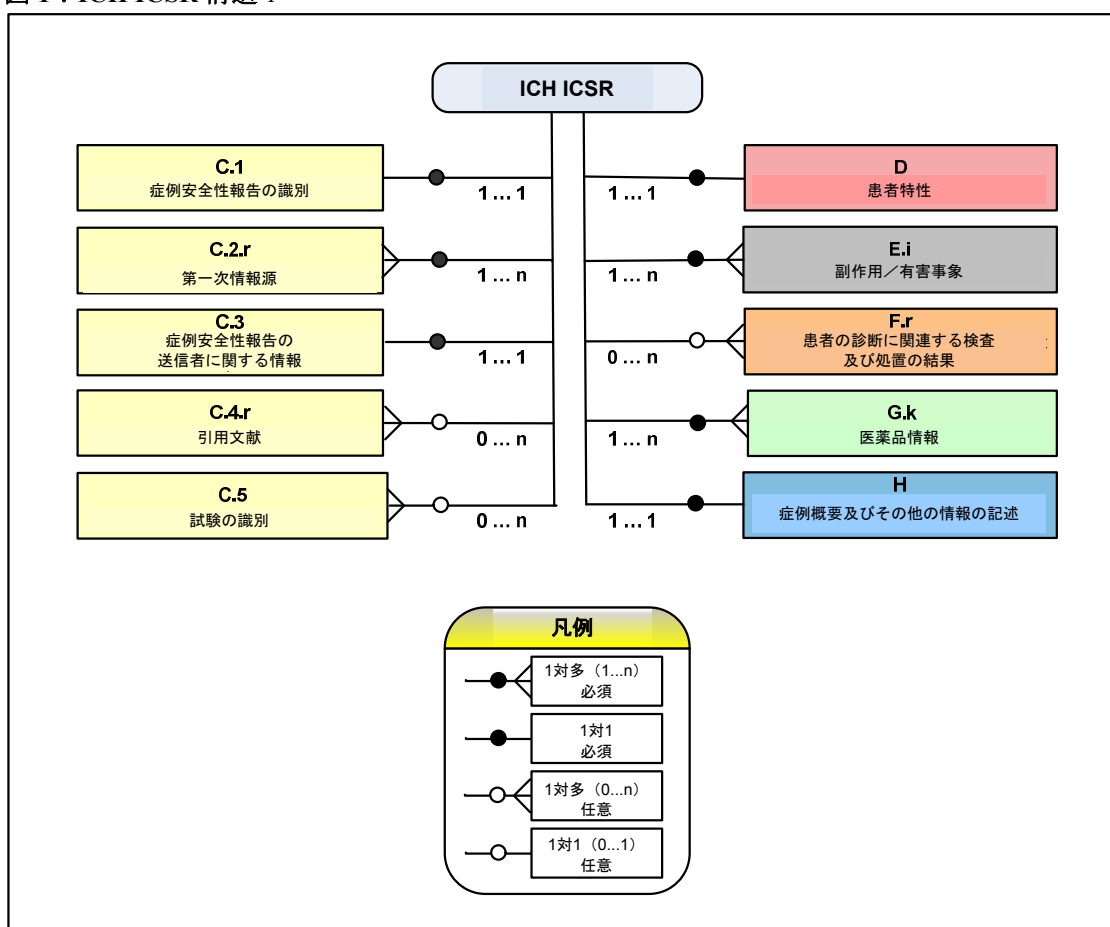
図 1 : ICH ICSR 構造 1

ICH ICSR

C.1
症例安全性報告の識別
1 … 1

C.2.r
第一次情報源
1 … n

C.3
症例安全性報告の送信者に関する情報
1 … 1

C.4.r
引用文献
0 … n

C.5
試験の識別
0 … n

D
患者特性
1 … 1

E.i
副作用／有害事象
1 … n

F.r
患者の診断に関連する検査及び処置の結果
0 … n

G.k
医薬品情報
1 … n

H
症例概要及びその他の情報の記述
1 … 1

凡例
1対多（1...n）
必須
1対1
必須
1対多（0...n）
任意
1対1（0...1）
任意